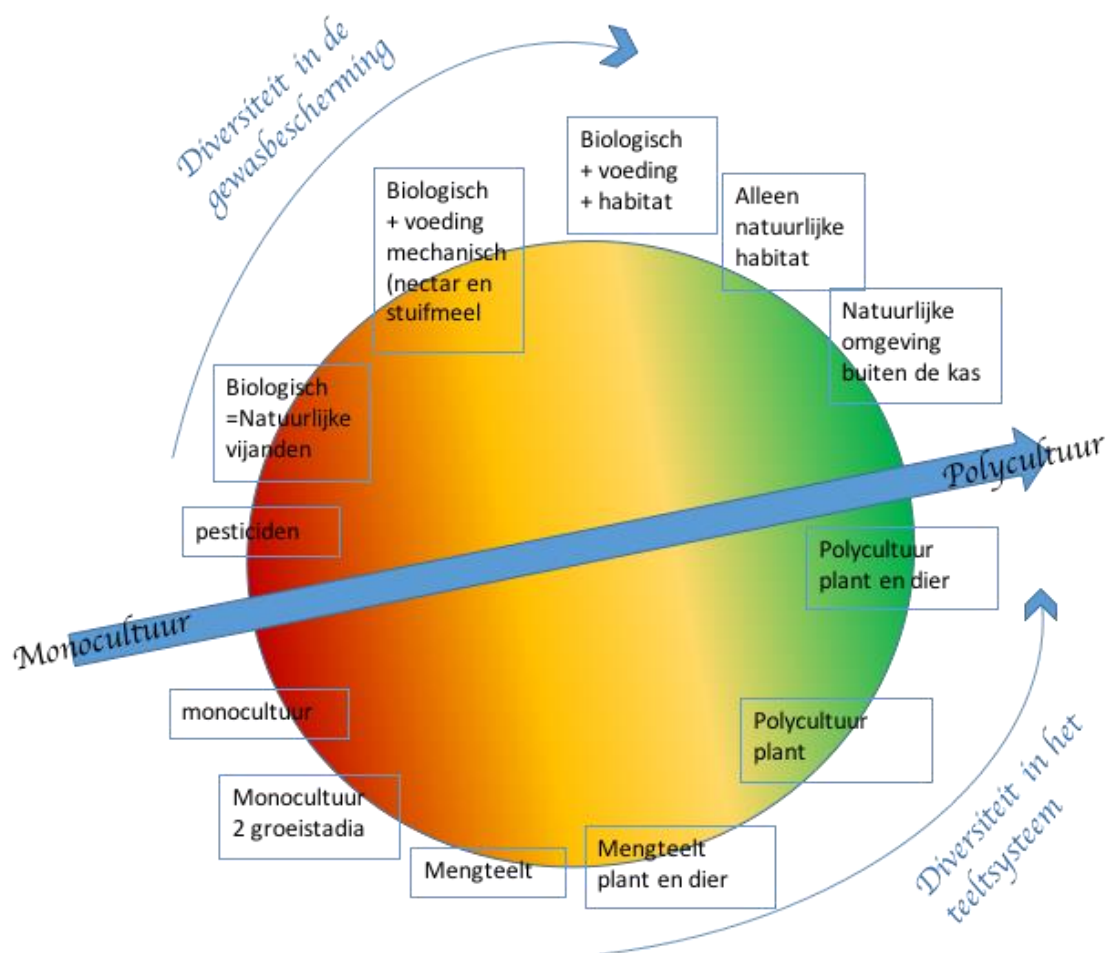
Diversiteit in de gewasbescherming

Biologisch + voeding + habitat

Biologisch + voeding mechanisch (nectar en stuifmeel

Alleen natuurlijke habitat

Natuurlijke omgeving buiten de kas

Biologisch =Natuurlijke vijanden

pesticiden

Polycultuur

Monocultuur

Polycultuur plant en dier

monocultuur

Polycultuur plant

Monocultuur 2 groeistadia

Mengteelt

Mengteelt plant en dier

Diversiteit in het teeltsysteem